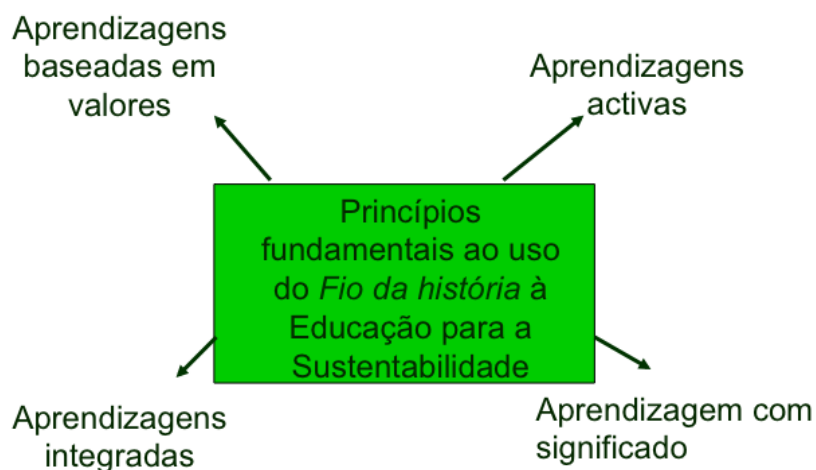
Aprendizagens baseadas em valores

Aprendizagens activas

Princípios fundamentais ao uso do *Fio da história* à Educação para a Sustentabilidade

Aprendizagens integradas

Aprendizagem com significado